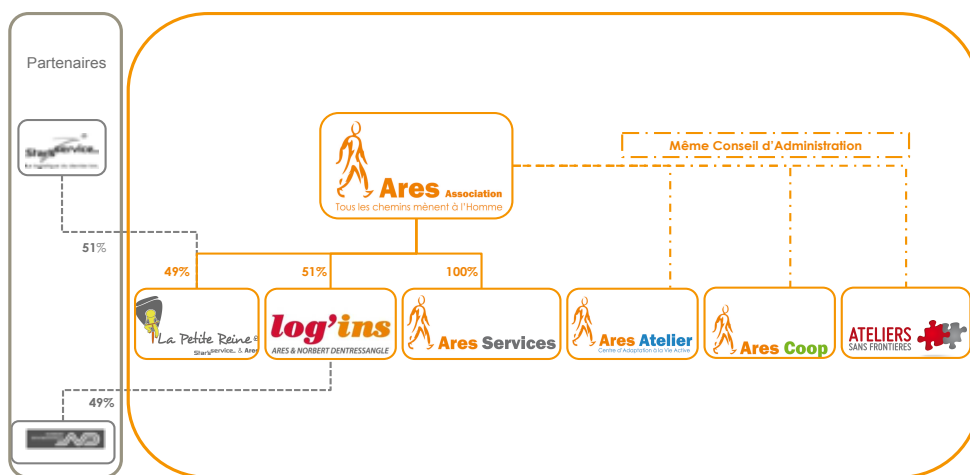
Partenaires

Star Service

51%

49%

Ares Association
Tous les chemins mènent à l'Homme

Même Conseil d'Administration

49%

51%

100%

La Petite Reine
Star Service & Ares

log'ins
ARES & NORBERT DENTRESSANGLE

Ares Services

Ares Atelier
Centre d'Adaptation à la Vie Active

Ares Coop

ATELIERS SANS FRONTIERES